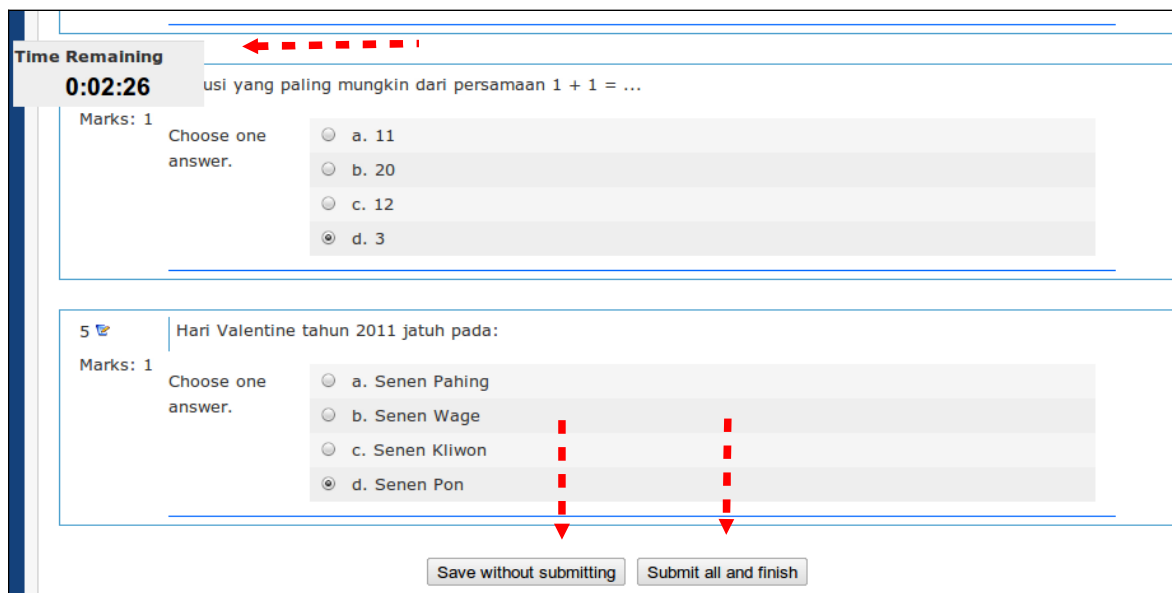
Time Remaining
0:02:26

usi yang paling mungkin dari persamaan 1 + 1 = ...

Marks: 1

Choose one answer.

a. 11
b. 20
c. 12
d. 3

5

Hari Valentine tahun 2011 jatuh pada:

Marks: 1

Choose one answer.

a. Senen Pahing
b. Senen Wage
c. Senen Kliwon
d. Senen Pon

Save without submitting
Submit all and finish